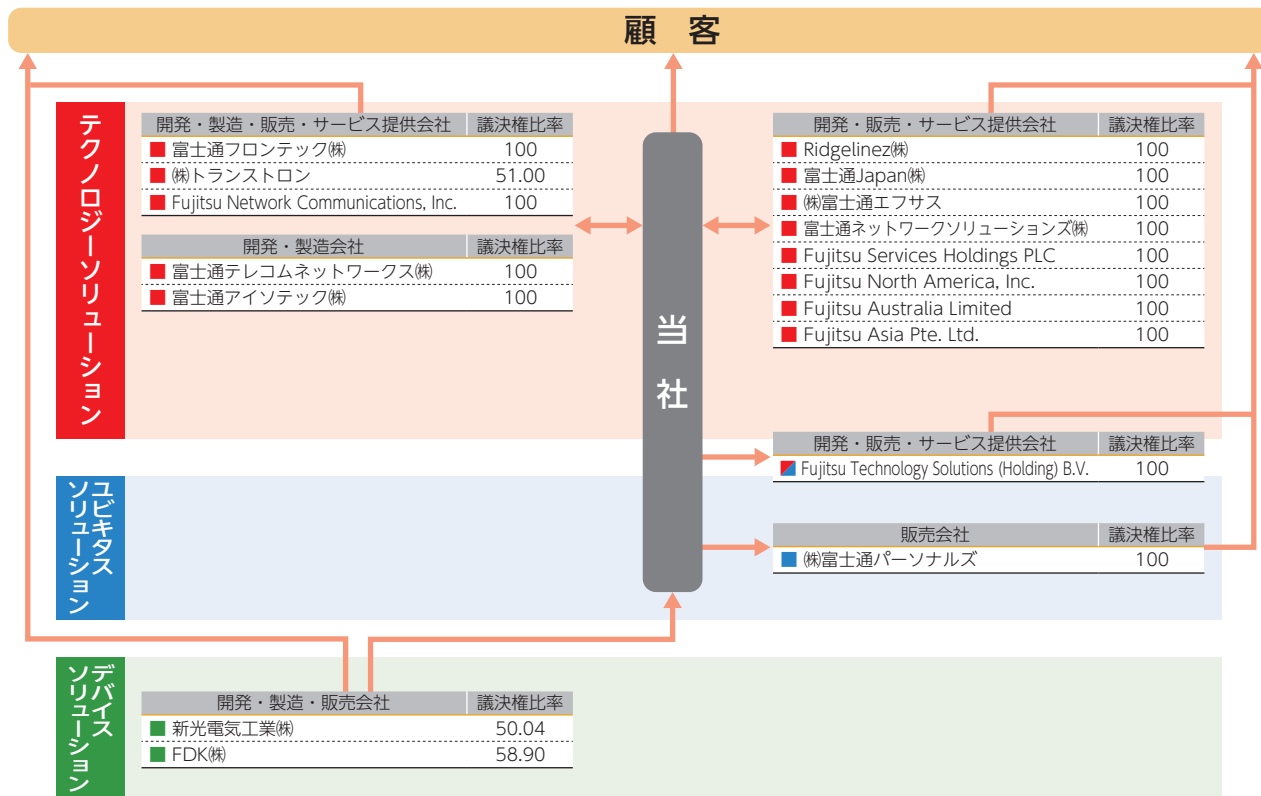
顧　客

テクノロジーソリューション

| 開発・製造・販売・サービス提供会社 | 議決権比率 |
|---|---|
| 富士通フロンテック㈱ | 100 |
| ㈱トランストロン | 51.00 |
| Fujitsu Network Communications, Inc. | 100 |

| 開発・製造会社 | 議決権比率 |
|---|---|
| 富士通テレコムネットワークス㈱ | 100 |
| 富士通アイソテック㈱ | 100 |

当社

| 開発・販売・サービス提供会社 | 議決権比率 |
|---|---|
| Ridgelinez㈱ | 100 |
| 富士通Japan㈱ | 100 |
| ㈱富士通エフサス | 100 |
| 富士通ネットワークソリューションズ㈱ | 100 |
| Fujitsu Services Holdings PLC | 100 |
| Fujitsu North America, Inc. | 100 |
| Fujitsu Australia Limited | 100 |
| Fujitsu Asia Pte. Ltd. | 100 |

| 開発・販売・サービス提供会社 | 議決権比率 |
|---|---|
| Fujitsu Technology Solutions (Holding) B.V. | 100 |

ユビキタスソリューション

| 販売会社 | 議決権比率 |
|---|---|
| ㈱富士通パーソナルズ | 100 |

デバイスソリューション

| 開発・製造・販売会社 | 議決権比率 |
|---|---|
| 新光電気工業㈱ | 50.04 |
| FDK㈱ | 58.90 |